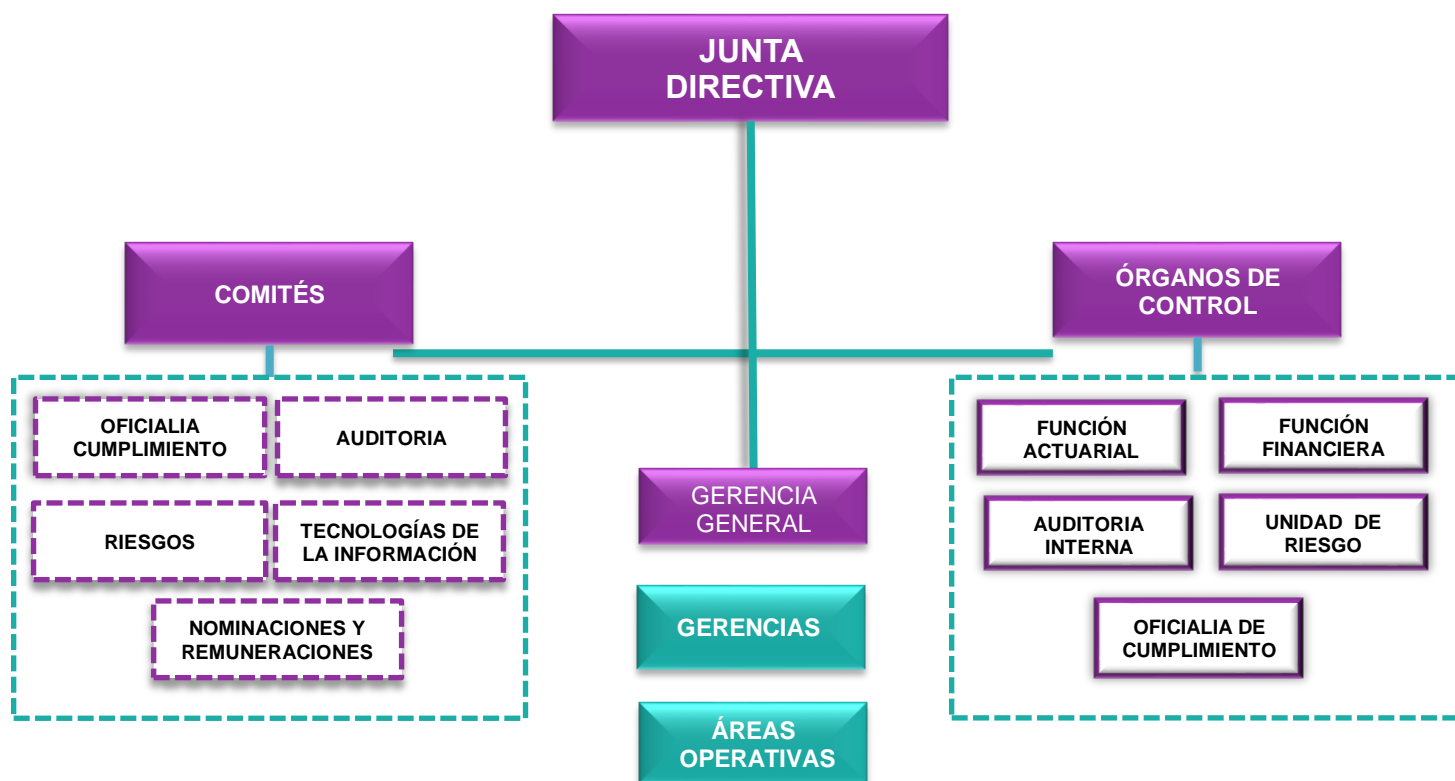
JUNTA DIRECTIVA

COMITÉS

OFICIALIA CUMPLIMIENTO

AUDITORIA

RIESGOS

TECNOLOGÍAS DE LA INFORMACIÓN

NOMINACIONES Y REMUNERACIONES

GERENCIA GENERAL

GERENCIAS

ÁREAS OPERATIVAS

ÓRGANOS DE CONTROL

FUNCIÓN ACTUARIAL

FUNCIÓN FINANCIERA

AUDITORIA INTERNA

UNIDAD DE RIESGO

OFICIALIA DE CUMPLIMIENTO